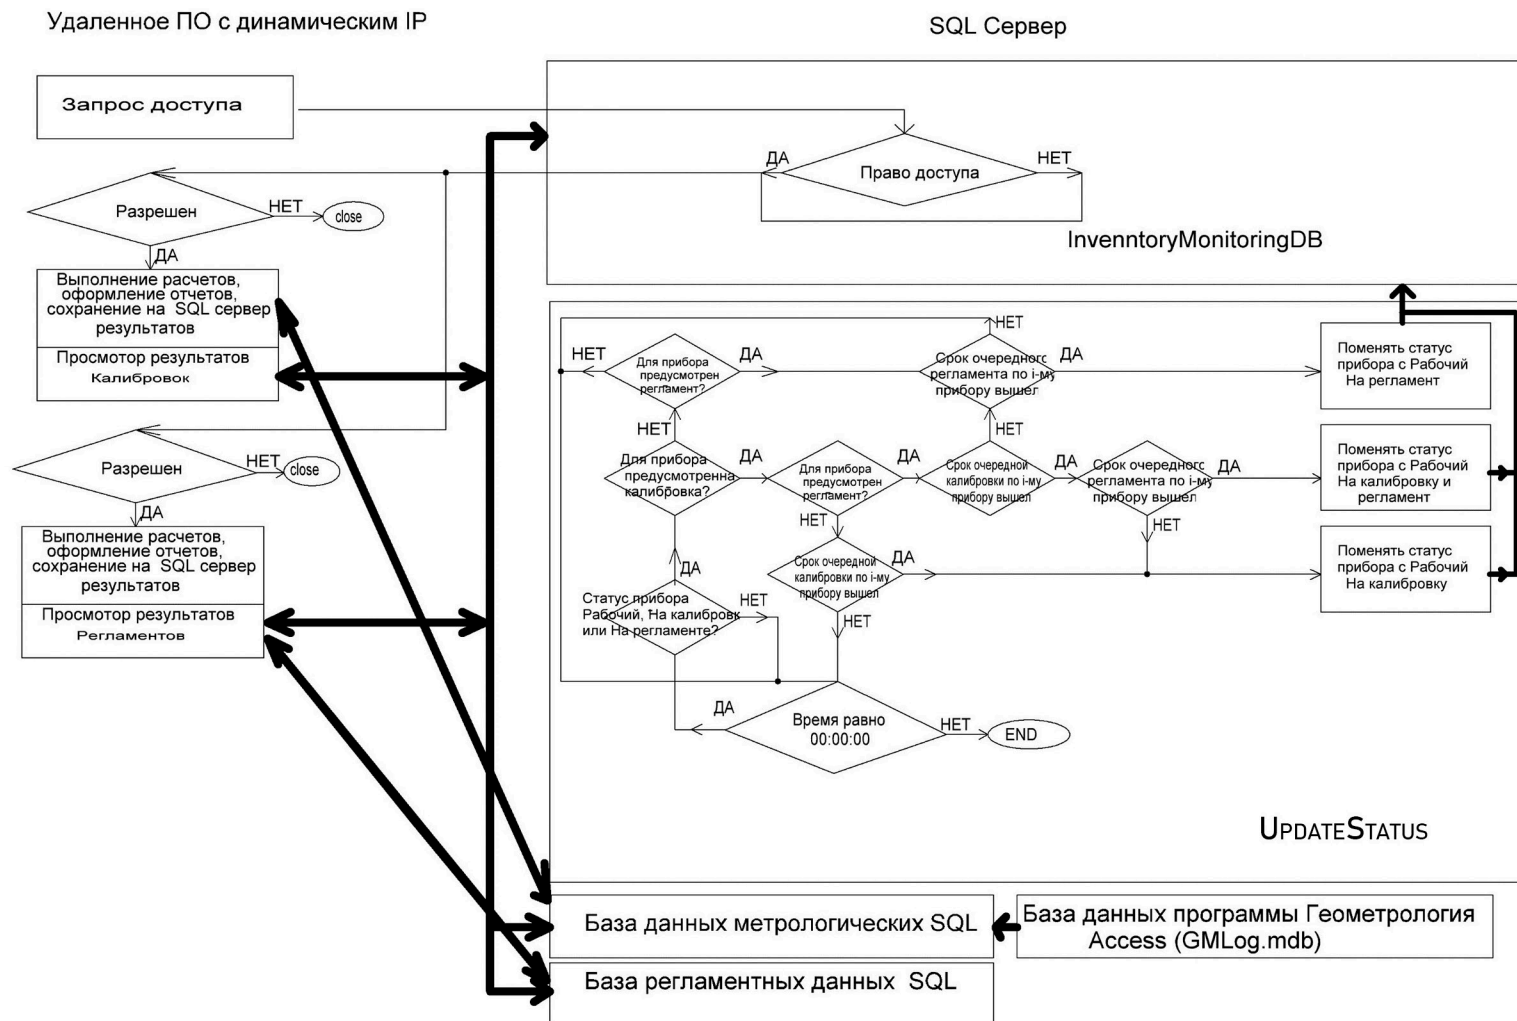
Удаленное ПО с динамическим IP

SQL Сервер

Запрос доступа

ДА

Право доступа

НЕТ

Разрешен

НЕТ

close

ДА

InvenntoryMonitoringDB

Выполнение расчетов, оформление отчетов, сохранение на SQL сервер результатов

Просмотор результатов Калибровок

НЕТ

Для прибора предусмотрен регламент?

ДА

НЕТ

Срок очередного регламента по i-му прибору вышел

ДА

Поменять статус прибора с Рабочий На регламент

НЕТ

НЕТ

Для прибора предусмотренна калибровка?

ДА

Для прибора предусмотрен регламент?

ДА

Срок очередной калибровки по i-му прибору вышел

ДА

Срок очередного регламента по i-му прибору вышел

ДА

Поменять статус прибора с Рабочий На калибровку и регламент

Разрешен

НЕТ

close

ДА

НЕТ

НЕТ

Выполнение расчетов, оформление отчетов, сохранение на SQL сервер результатов

ДА

Срок очередной калибровки по i-му прибору вышел

ДА

Поменять статус прибора с Рабочий На калибровку

Просмотор результатов Регламентов

Статус прибора Рабочий, На калибровк или На регламенте?

НЕТ

НЕТ

ДА

Время равно 00:00:00

НЕТ

END

UpdateStatus

База данных метрологических SQL

База данных программы Геометрология Access (GMLog.mdb)

База регламентных данных SQL